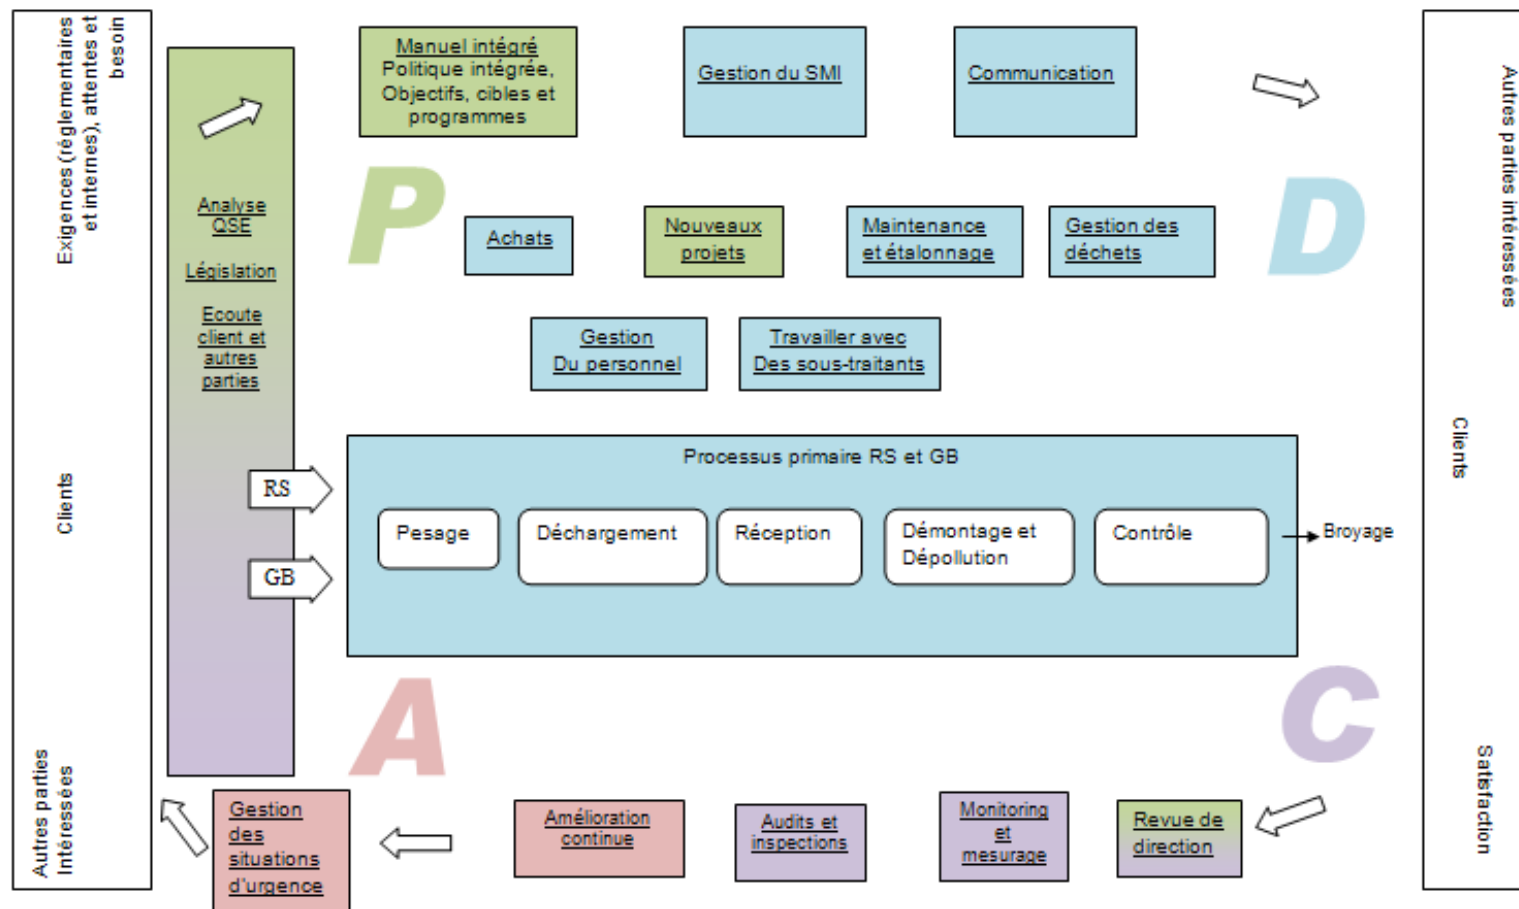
Exigences (réglementaires et internes), attentes et besoin

Clients

Autres parties Intéressées

Analyse QSE

Législation

Ecoute client et autres parties

Manuel intégré
Politique intégrée, Objectifs, cibles et programmes

Gestion du SMI

Communication

P

D

Achats

Nouveaux projets

Maintenance et étalonnage

Gestion des déchets

Gestion Du personnel

Travailler avec Des sous-traitants

Processus primaire RS et GB

RS

GB

Pesage

Déchargement

Réception

Démontage et Dépollution

Contrôle

Broyage

A

C

Gestion des situations d'urgence

Amélioration continue

Audits et inspections

Monitoring et mesurage

Revue de direction

Autres parties intéressées

Clients

Satisfaction